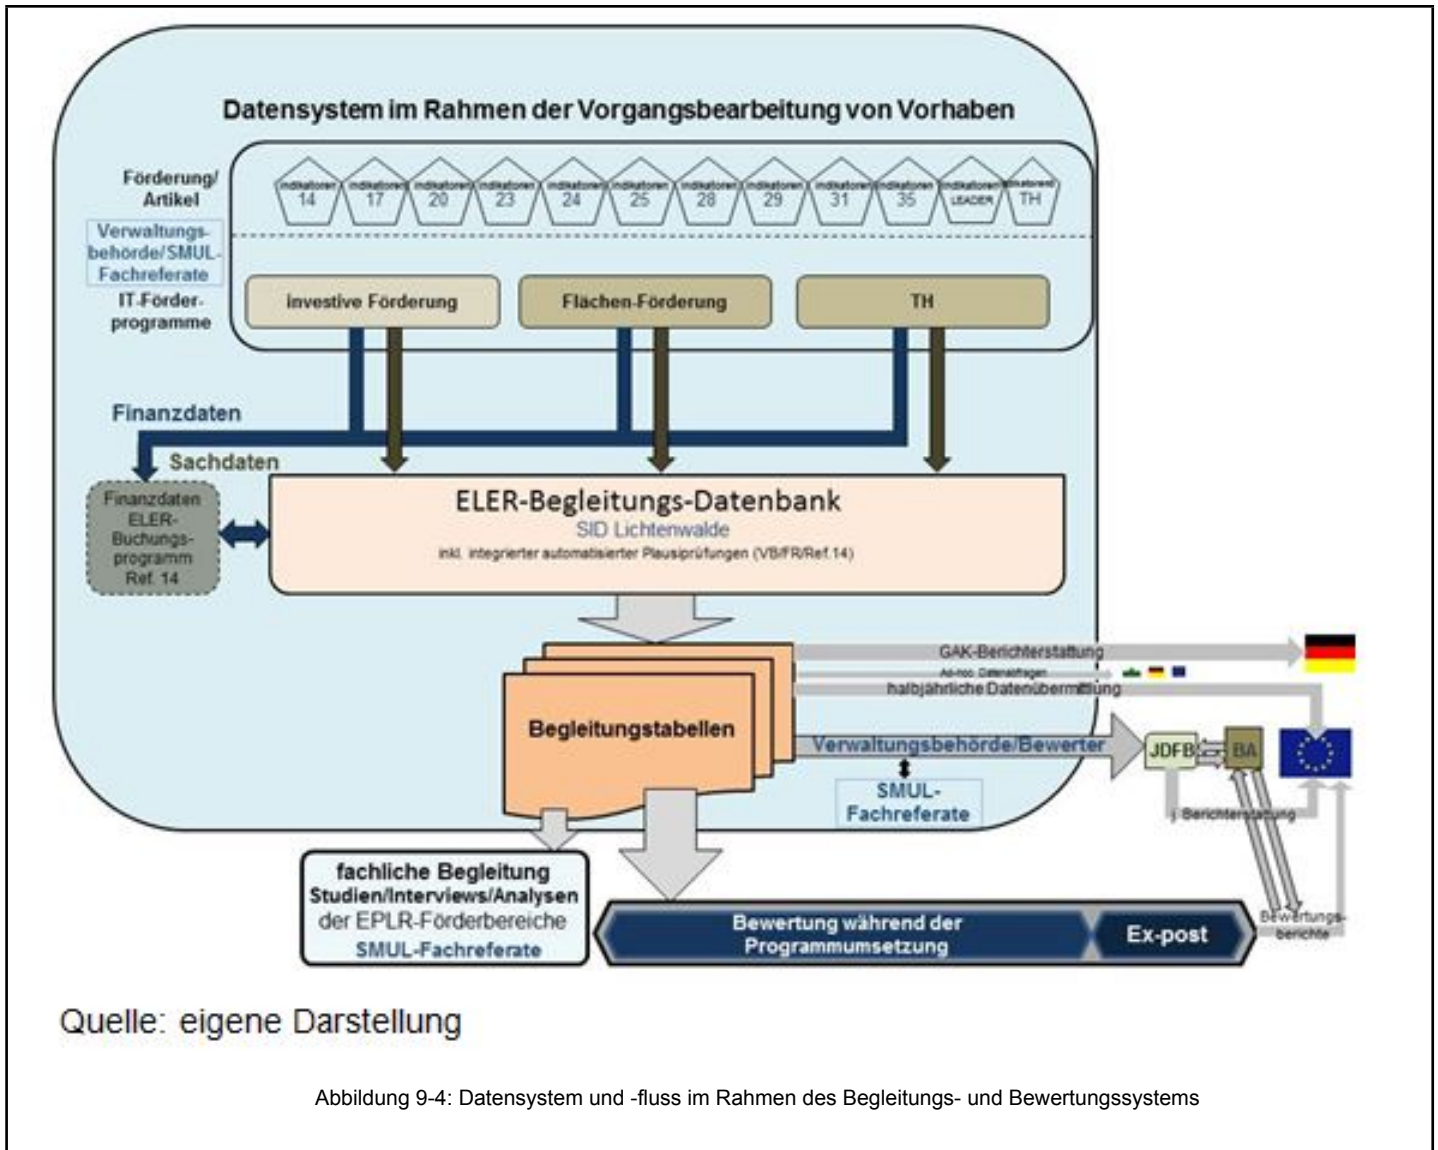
Datensystem im Rahmen der Vorgangsbearbeitung von Vorhaben

Förderung/ Artikel

Indikatoren 14
Indikatoren 17
Indikatoren 20
Indikatoren 23
Indikatoren 24
Indikatoren 25
Indikatoren 28
Indikatoren 29
Indikatoren 31
Indikatoren 35
Indikatoren LEADER
Indikatoren TH

Verwaltungsbehörde/SMUL-Fachreferate

IT-Förderprogramme

investive Förderung

Flächen-Förderung

TH

Finanzdaten

Sachdaten

Finanzdaten ELER-Buchungsprogramm Ref. 14

ELER-Begleitungs-Datenbank
SID Lichtenwalde
inkl. integrierter automatisierter Plausiprüfungen (VB/FR/Ref.14)

GAK-Berichterstattung

Ad-hoc Datenabfragen

halbjährliche Datenübermittlung

Begleitungstabellen

Verwaltungsbehörde/Bewerter

SMUL-Fachreferate

JDFB

BA

j. Berichterstattung

fachliche Begleitung
Studien/Interviews/Analysen
der EPLR-Förderbereiche
SMUL-Fachreferate

Bewertung während der Programmumsetzung

Ex-post

Bewertungsberichte

Quelle: eigene Darstellung

Abbildung 9-4: Datensystem und -fluss im Rahmen des Begleitungs- und Bewertungssystems